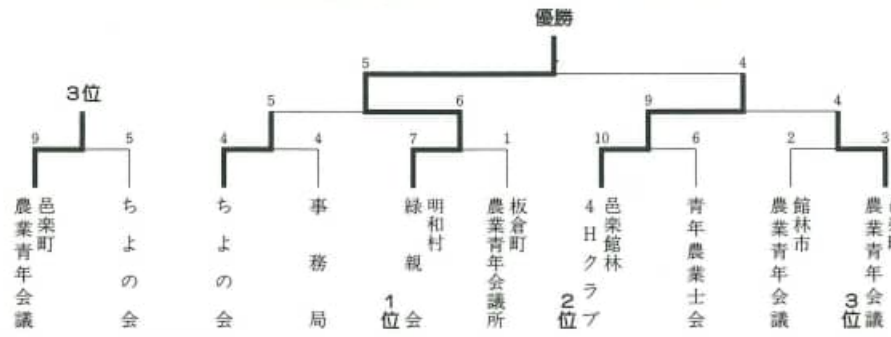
優勝

5
4
3位
5
6
9
4
9
5
4
4
7
1
10
6
2
3

邑楽町 農業青年会議

ちよの会

ちよの会

事務局

明和村 緑親会
1位

板倉町 農業青年会議所

邑楽館林 4Hクラブ
2位

青年農業士会

館林市 農業青年会議

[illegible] 農業青年会議
3位